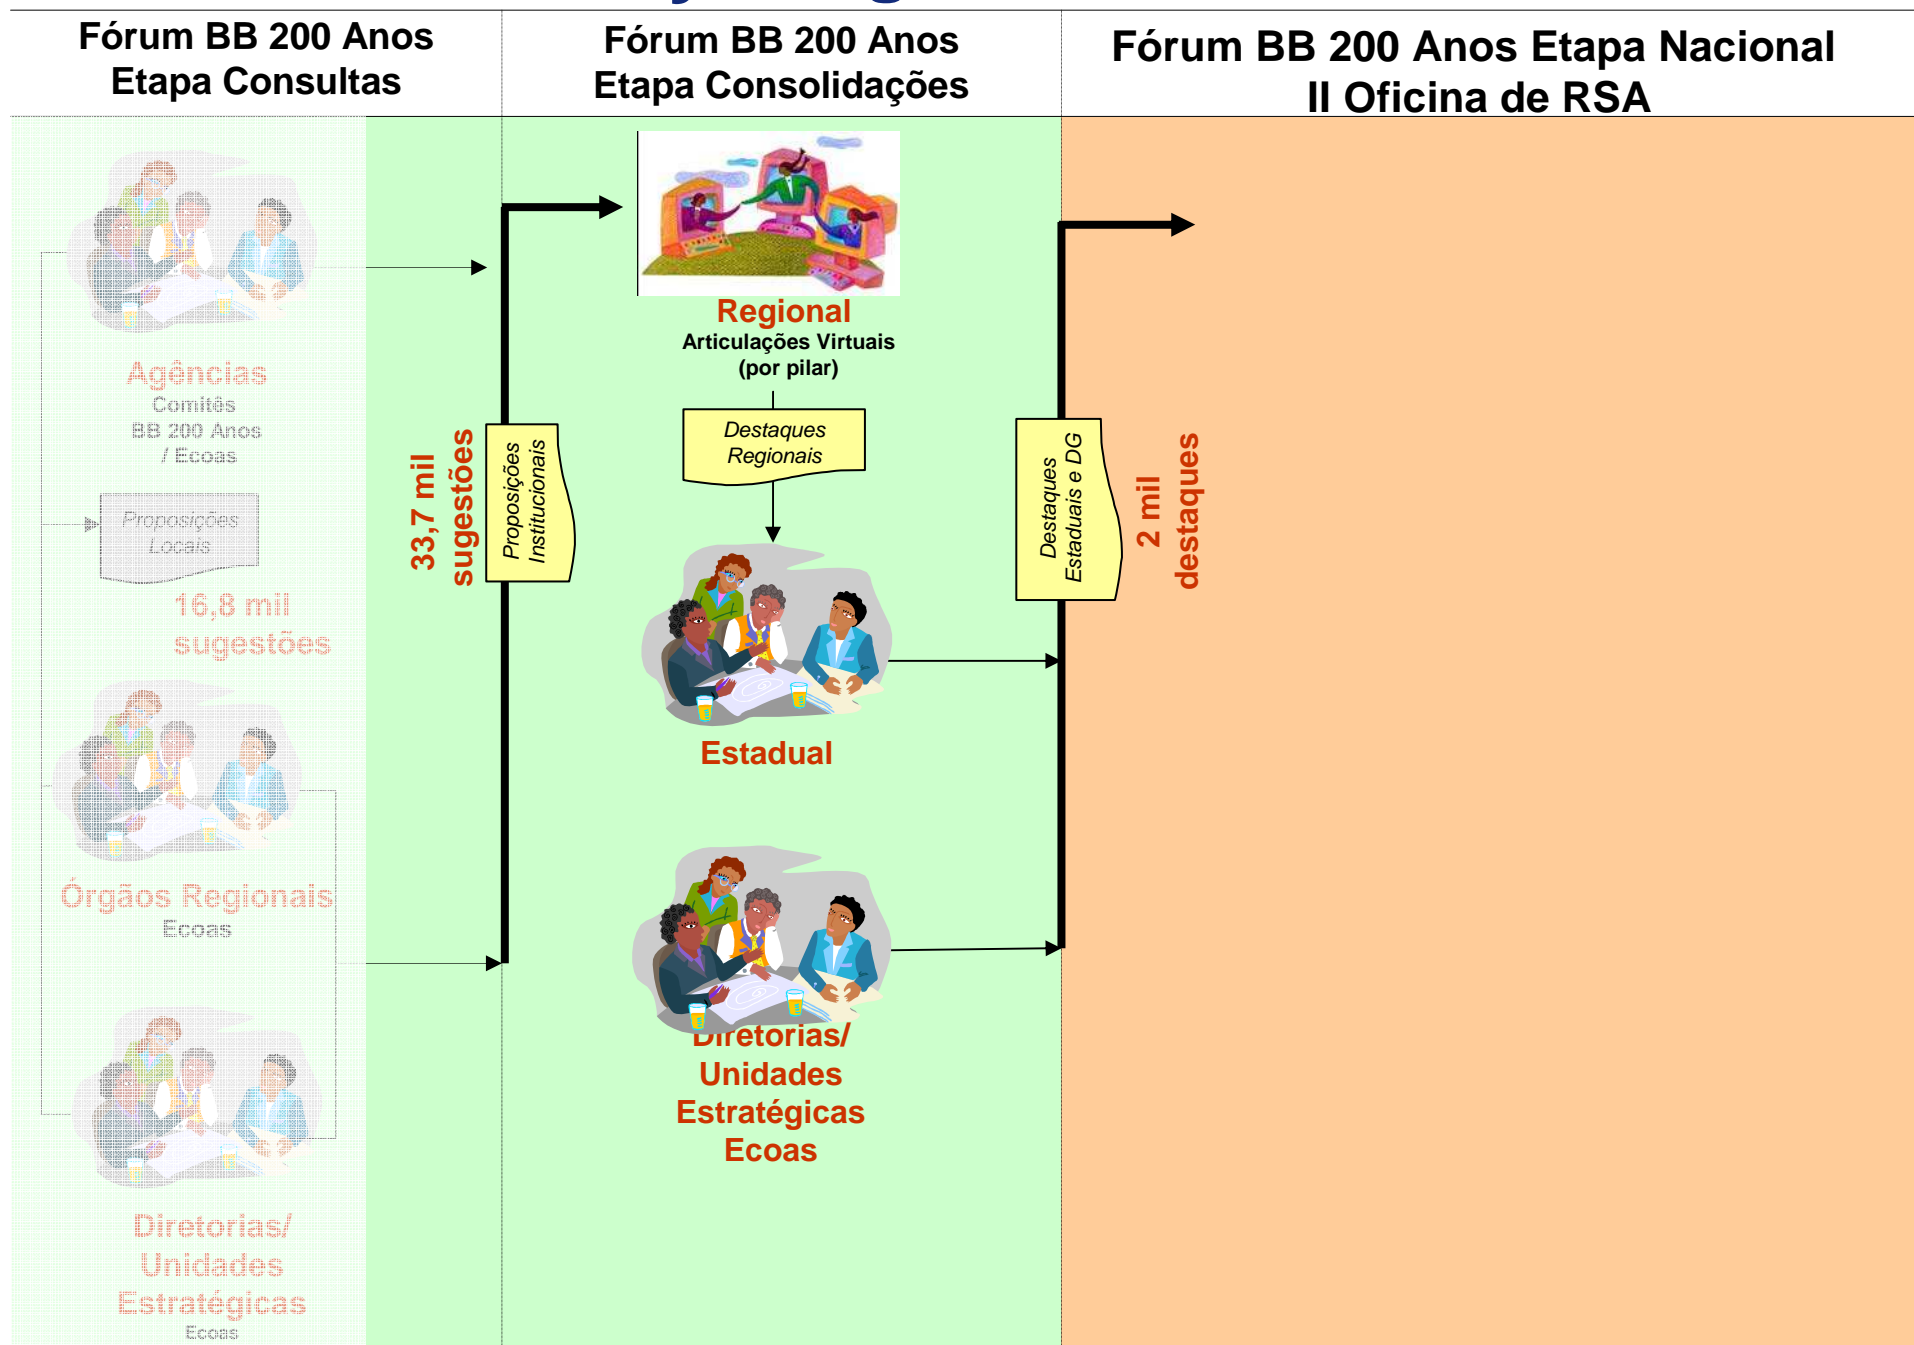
Fórum BB 200 Anos
Etapa Consultas

Fórum BB 200 Anos
Etapa Consolidações

Fórum BB 200 Anos Etapa Nacional
II Oficina de RSA

Agências
Comitês
BB 200 Anos
/ Ecoas

Proposições
Locais

16,8 mil
sugestões

Órgãos Regionais
Ecoas

Diretorias/
Unidades
Estratégicas
Ecoas

33,7 mil
sugestões

Proposições
Institucionais

Regional
Articulações Virtuais
(por pilar)

Destaques
Regionais

Estadual

Diretorias/
Unidades
Estratégicas
Ecoas

Destaques
Estaduais e DG

2 mil
destaques